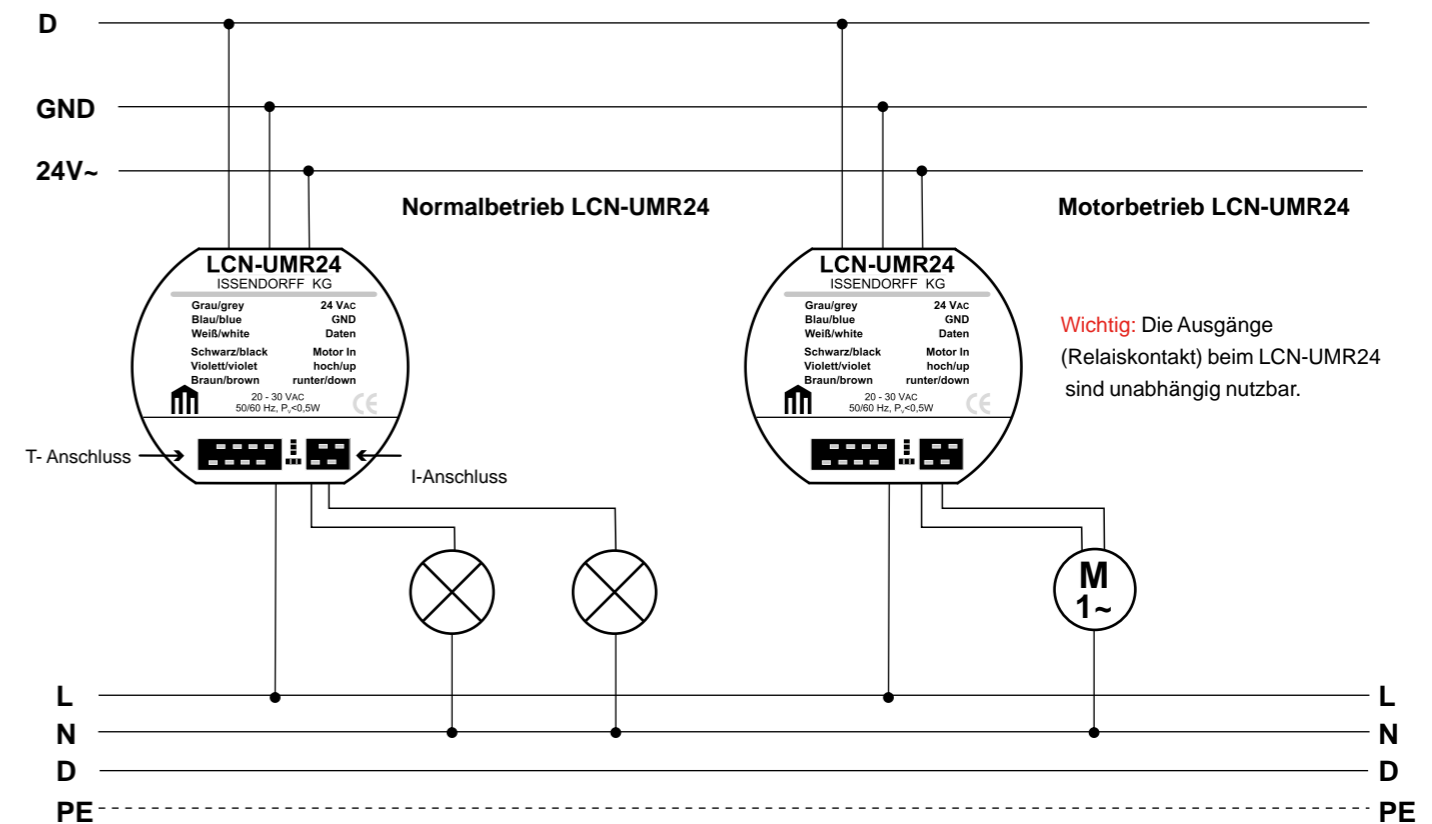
D

GND

24V~

Normalbetrieb LCN-UMR24

Motorbetrieb LCN-UMR24

LCN-UMR24
ISSENDORFF KG

| | |
|---|---|
| Grau/grey | 24 VAC |
| Blau/blue | GND |
| Weiß/white | Daten |
| Schwarz/black | Motor In |
| Violett/violet | hoch/up |
| Braun/brown | runter/down |

20 - 30 VAC
50/60 Hz, $P_v$<0,5W

CE

T- Anschluss

I-Anschluss

LCN-UMR24
ISSENDORFF KG

| | |
|---|---|
| Grau/grey | 24 VAC |
| Blau/blue | GND |
| Weiß/white | Daten |
| Schwarz/black | Motor In |
| Violett/violet | hoch/up |
| Braun/brown | runter/down |

20 - 30 VAC
50/60 Hz, $P_v$<0,5W

CE

Wichtig: Die Ausgänge (Relaiskontakt) beim LCN-UMR24 sind unabhängig nutzbar.

M
1~

L
N
D
PE

L
N
D
PE